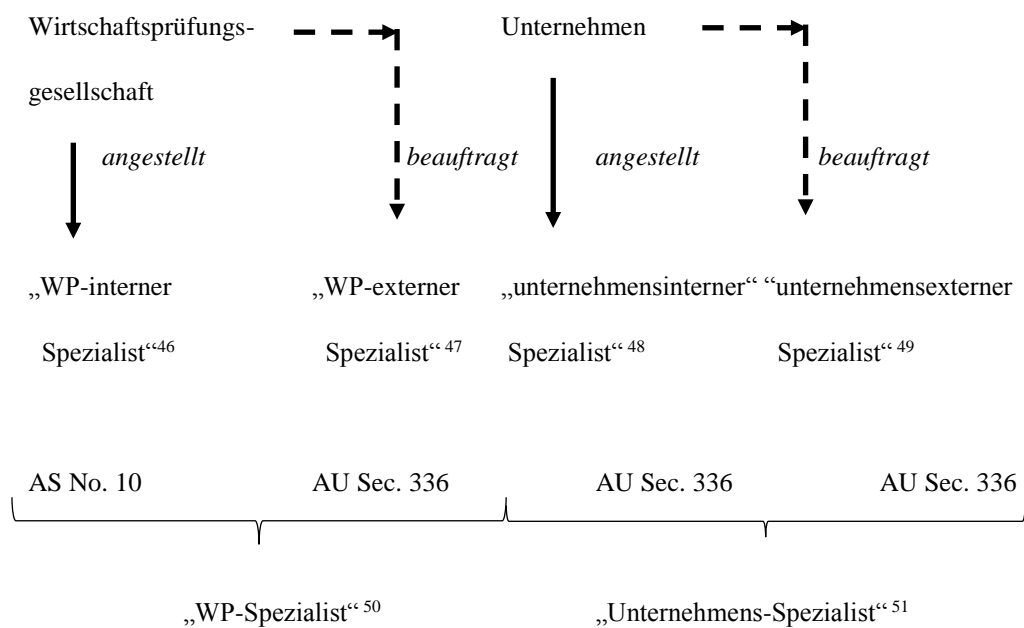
Wirtschaftsprüfungsgesellschaft

Unternehmen

*angestellt*

*beauftragt*

*angestellt*

*beauftragt*

„WP-interner Spezialist“$^{46}$

„WP-externer Spezialist“$^{47}$

„unternehmensinterner“ Spezialist“$^{48}$

“unternehmensexterner Spezialist“$^{49}$

AS No. 10

AU Sec. 336

AU Sec. 336

AU Sec. 336

„WP-Spezialist“$^{50}$

„Unternehmens-Spezialist“$^{51}$